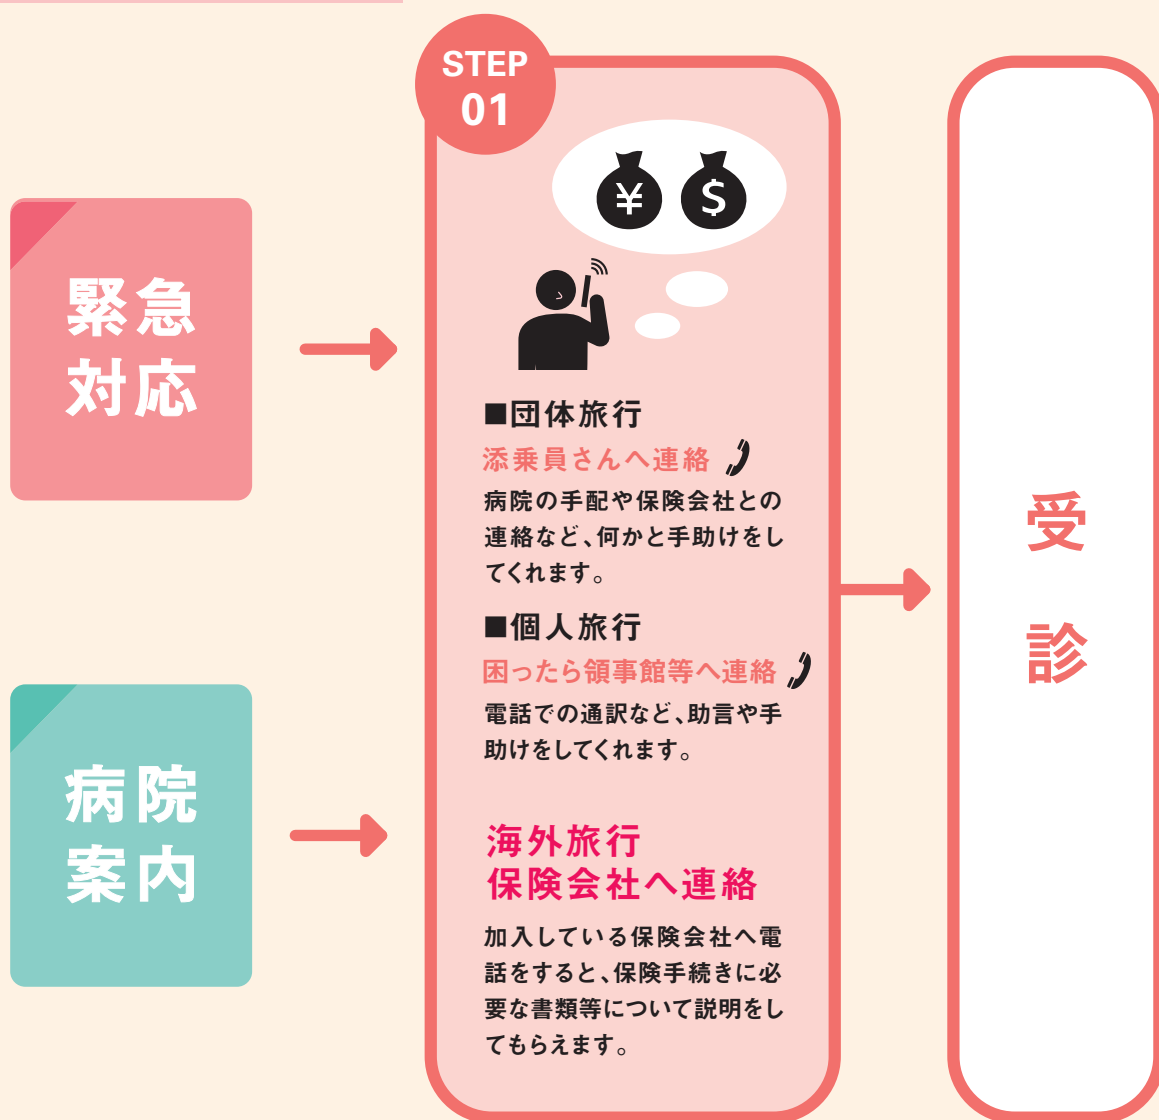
緊急
対応

病院
案内

STEP
01

¥ $

■団体旅行
添乗員さんへ連絡
病院の手配や保険会社との連絡など、何かと手助けをしてくれます。

■個人旅行
困ったら領事館等へ連絡
電話での通訳など、助言や手助けをしてくれます。

海外旅行
保険会社へ連絡
加入している保険会社へ電話をすると、保険手続きに必要な書類等について説明をしてもらえます。

受
診